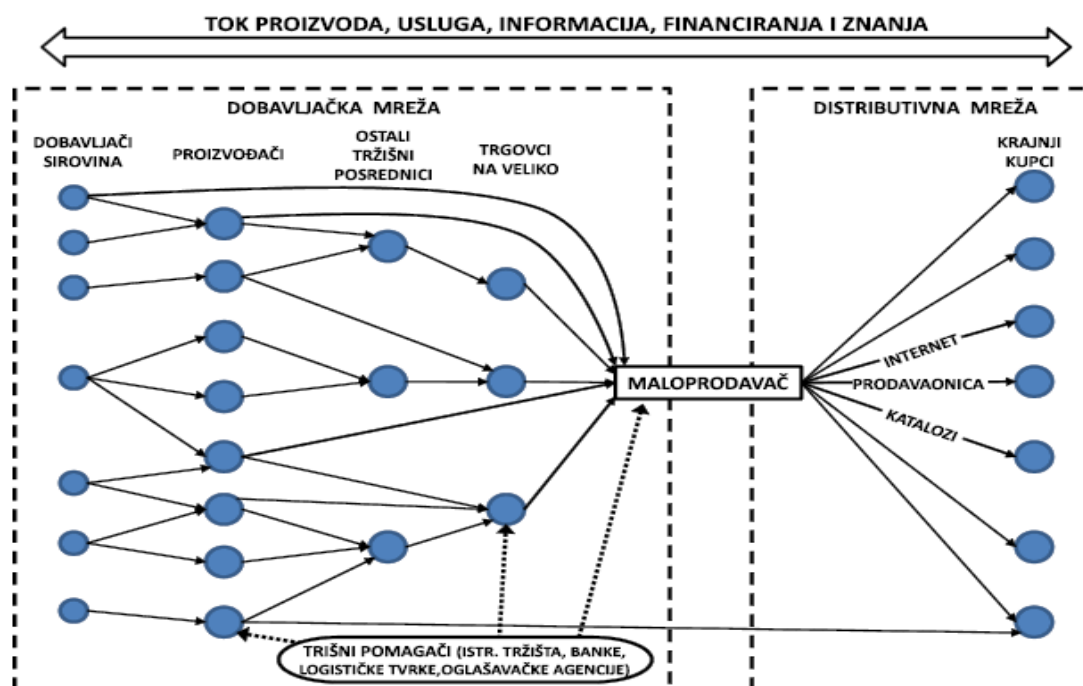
TOK PROIZVODA, USLUGA, INFORMACIJA, FINANCIRANJA I ZNANJA

DOBAVLJAČKA MREŽA

DOBAVLJAČI SIROVINA

PROIZVOĐAČI

OSTALI TRŽIŠNI POSREDNICI

TRGOVCI NA VELIKO

DISTRIBUTIVNA MREŽA

KRAJNJI KUPCI

MALOPRODAVAČ

INTERNET

PRODAVAONICA

KATALOZI

TRIŠNI POMAGAČI (ISTR. TRŽIŠTA, BANKE, LOGISTIČKE TVRKE,OGLAŠAVAČKE AGENCIJE)